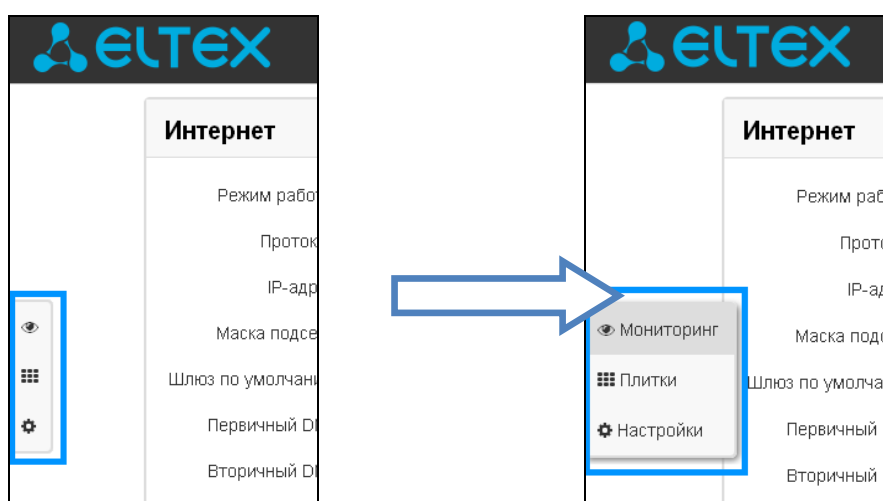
ELTEX

Интернет

Режим рабо

Проток

IP-адр

Маска подсе

Шлюз по умолчани

Первичный D

Вторичный D

ELTEX

Интернет

Режим раб

Прото

IP-

Маска подс

Шлюз по умолча

Первичный

Вторичный

Мониторинг

Плитки

Настройки